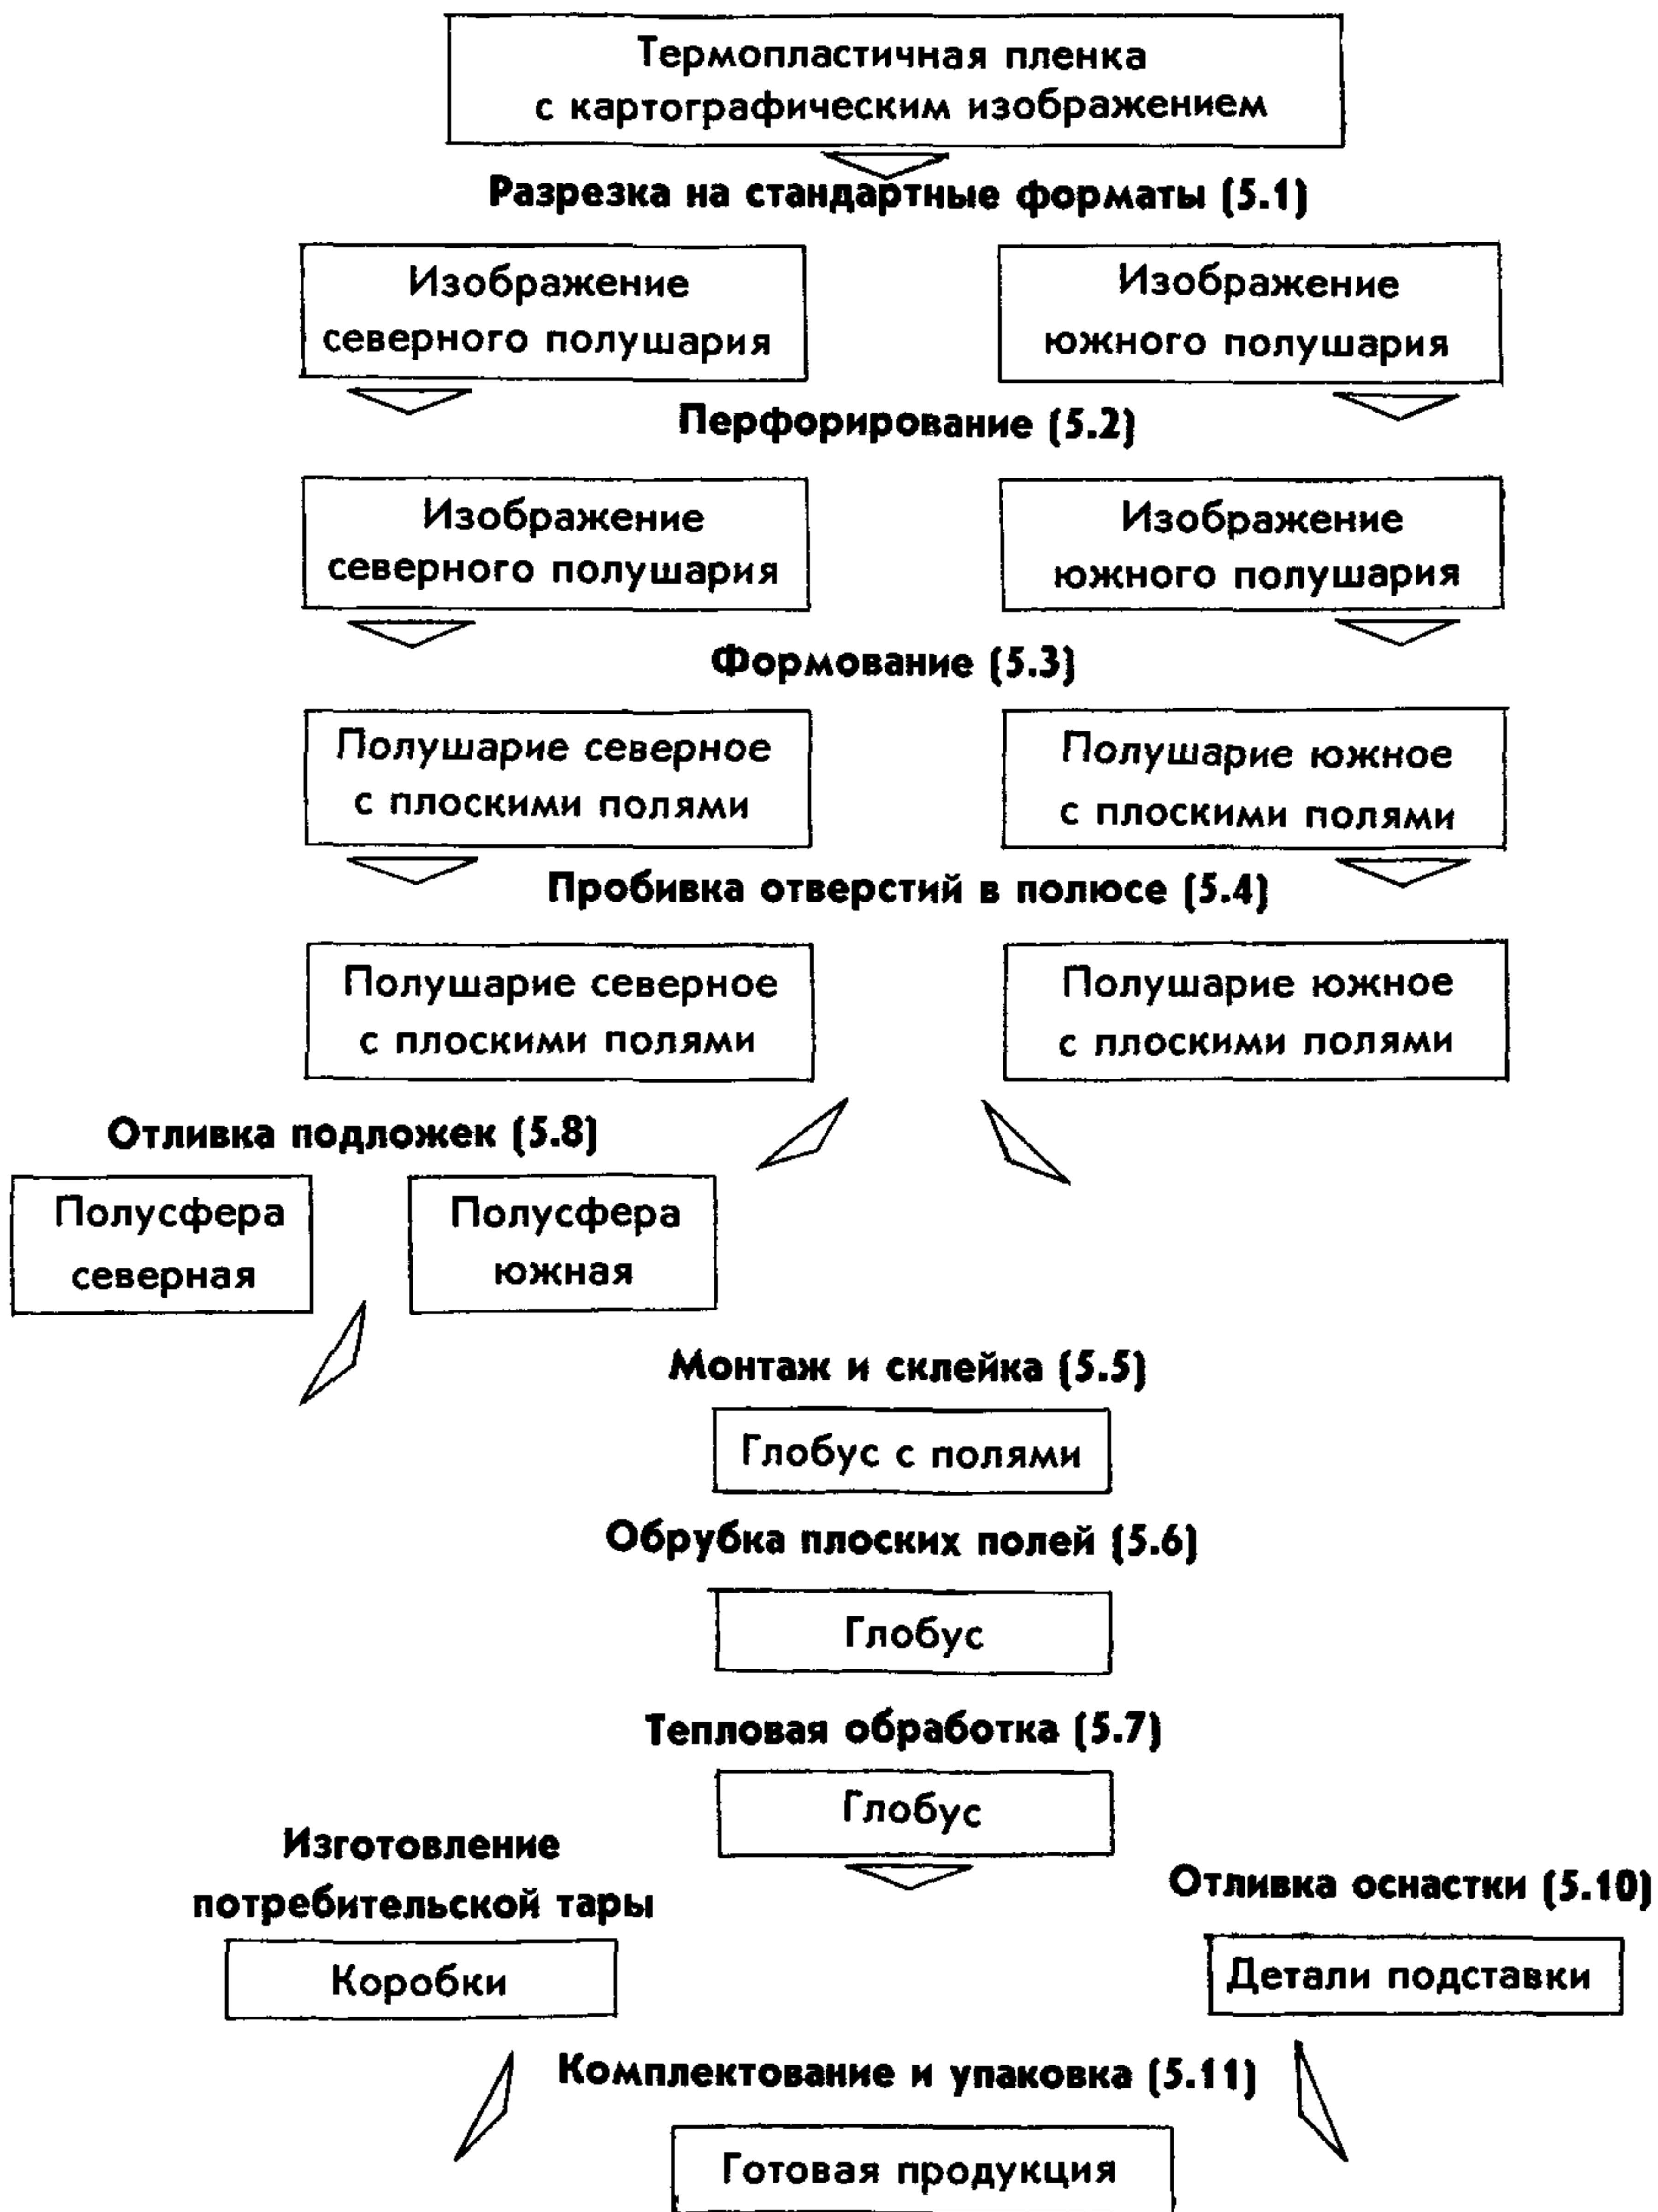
Термопластичная пленка с картографическим изображением

Разрезка на стандартные форматы (5.1)

Изображение северного полушария

Изображение южного полушария

Перфорирование (5.2)

Изображение северного полушария

Изображение южного полушария

Формование (5.3)

Полушарие северное с плоскими полями

Полушарие южное с плоскими полями

Пробивка отверстий в полюсе (5.4)

Полушарие северное с плоскими полями

Полушарие южное с плоскими полями

Отливка подложек (5.8)

Полусфера северная

Полусфера южная

Монтаж и склейка (5.5)

Глобус с полями

Обрубка плоских полей (5.6)

Глобус

Тепловая обработка (5.7)

Глобус

Изготовление потребительской тары

Коробки

Отливка оснастки (5.10)

Детали подставки

Комплектование и упаковка (5.11)

Готовая продукция